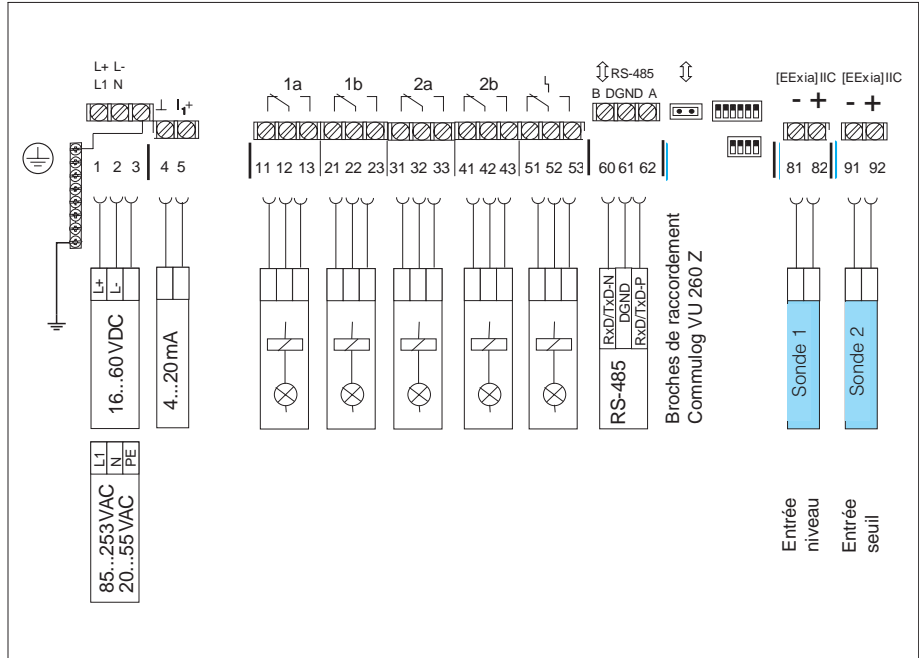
L+ L-
L1 N

⊥ $I_1^+$

1a 1b 2a 2b

RS-485
B DGND A

[EExia]IIC [EExia]IIC
- + - +

1 2 3 4 5 11 12 13 21 22 23 31 32 33 41 42 43 51 52 53 60 61 62 81 82 91 92

L+ L-
16...60VDC

4...20mA

RxD/TxD-N
DGND
RxD/TxD-P
RS-485

Broches de raccordement
Commulog VU 260 Z

Sonde 1

Sonde 2

L1 N PE
85...253VAC
20...55VAC

Entrée niveau

Entrée seuil